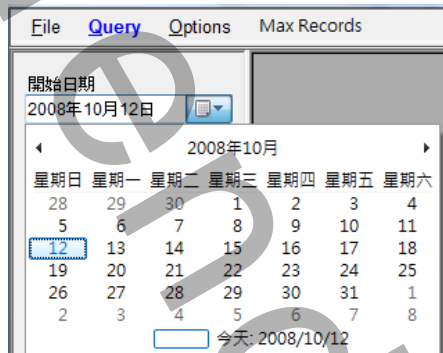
File Query Options Max Records

開始日期
2008年10月12日

◂ 2008年10月 ▸

| 星期日 | 星期一 | 星期二 | 星期三 | 星期四 | 星期五 | 星期六 |
|---|---|---|---|---|---|---|
| 28 | 29 | 30 | 1 | 2 | 3 | 4 |
| 5 | 6 | 7 | 8 | 9 | 10 | 11 |
| 12 | 13 | 14 | 15 | 16 | 17 | 18 |
| 19 | 20 | 21 | 22 | 23 | 24 | 25 |
| 26 | 27 | 28 | 29 | 30 | 31 | 1 |
| 2 | 3 | 4 | 5 | 6 | 7 | 8 |

今天: 2008/10/12